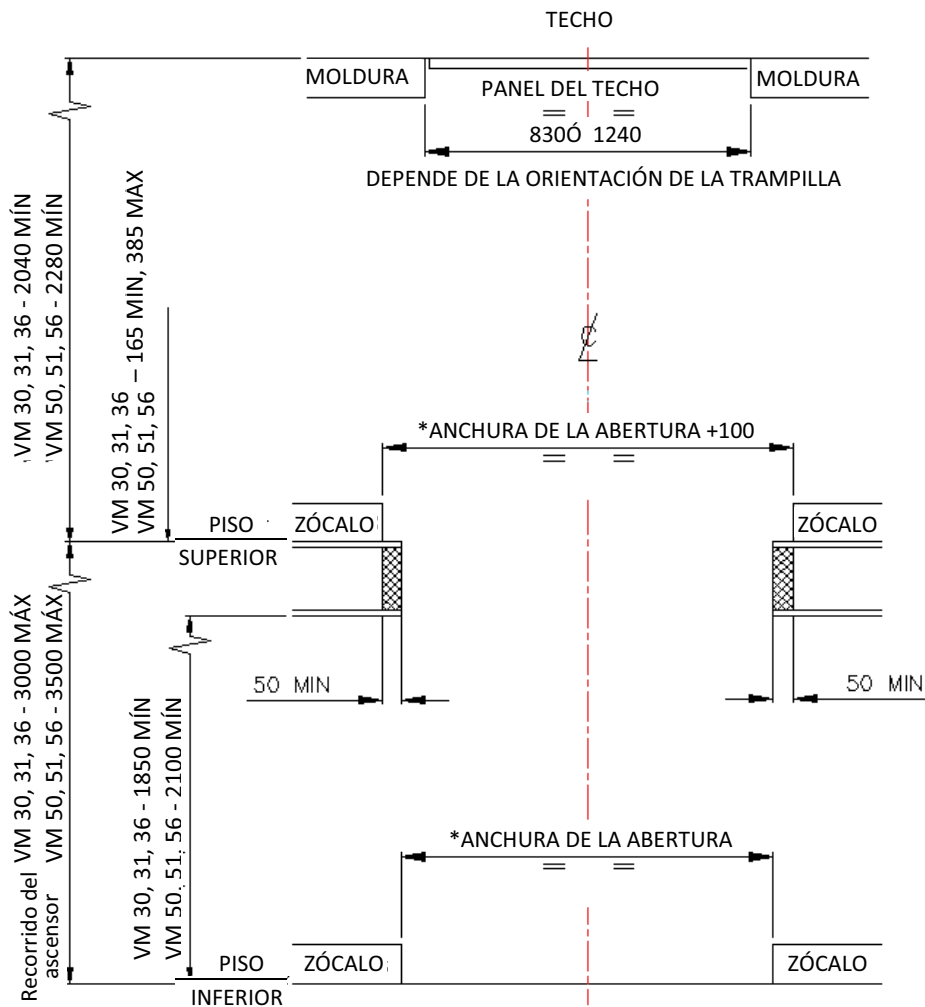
TECHO

MOLDURA

PANEL DEL TECHO

MOLDURA

830Ó 1240

DEPENDE DE LA ORIENTACIÓN DE LA TRAMPILLA

VM 30, 31, 36 - 2040 MÍN
VM 50, 51, 56 - 2280 MÍN

VM 30, 31, 36
VM 50, 51, 56 – 165 MIN, 385 MAX

*ANCHURA DE LA ABERTURA +100

PISO
SUPERIOR

ZÓCALO

ZÓCALO

Recorrido del ascensor VM 30, 31, 36 - 3000 MÁX
VM 50, 51, 56 - 3500 MÁX

50 MIN

50 MIN

VM 30, 31, 36 - 1850 MÍN
VM 50, 51, 56 - 2100 MÍN

*ANCHURA DE LA ABERTURA

PISO
INFERIOR

ZÓCALO

ZÓCALO